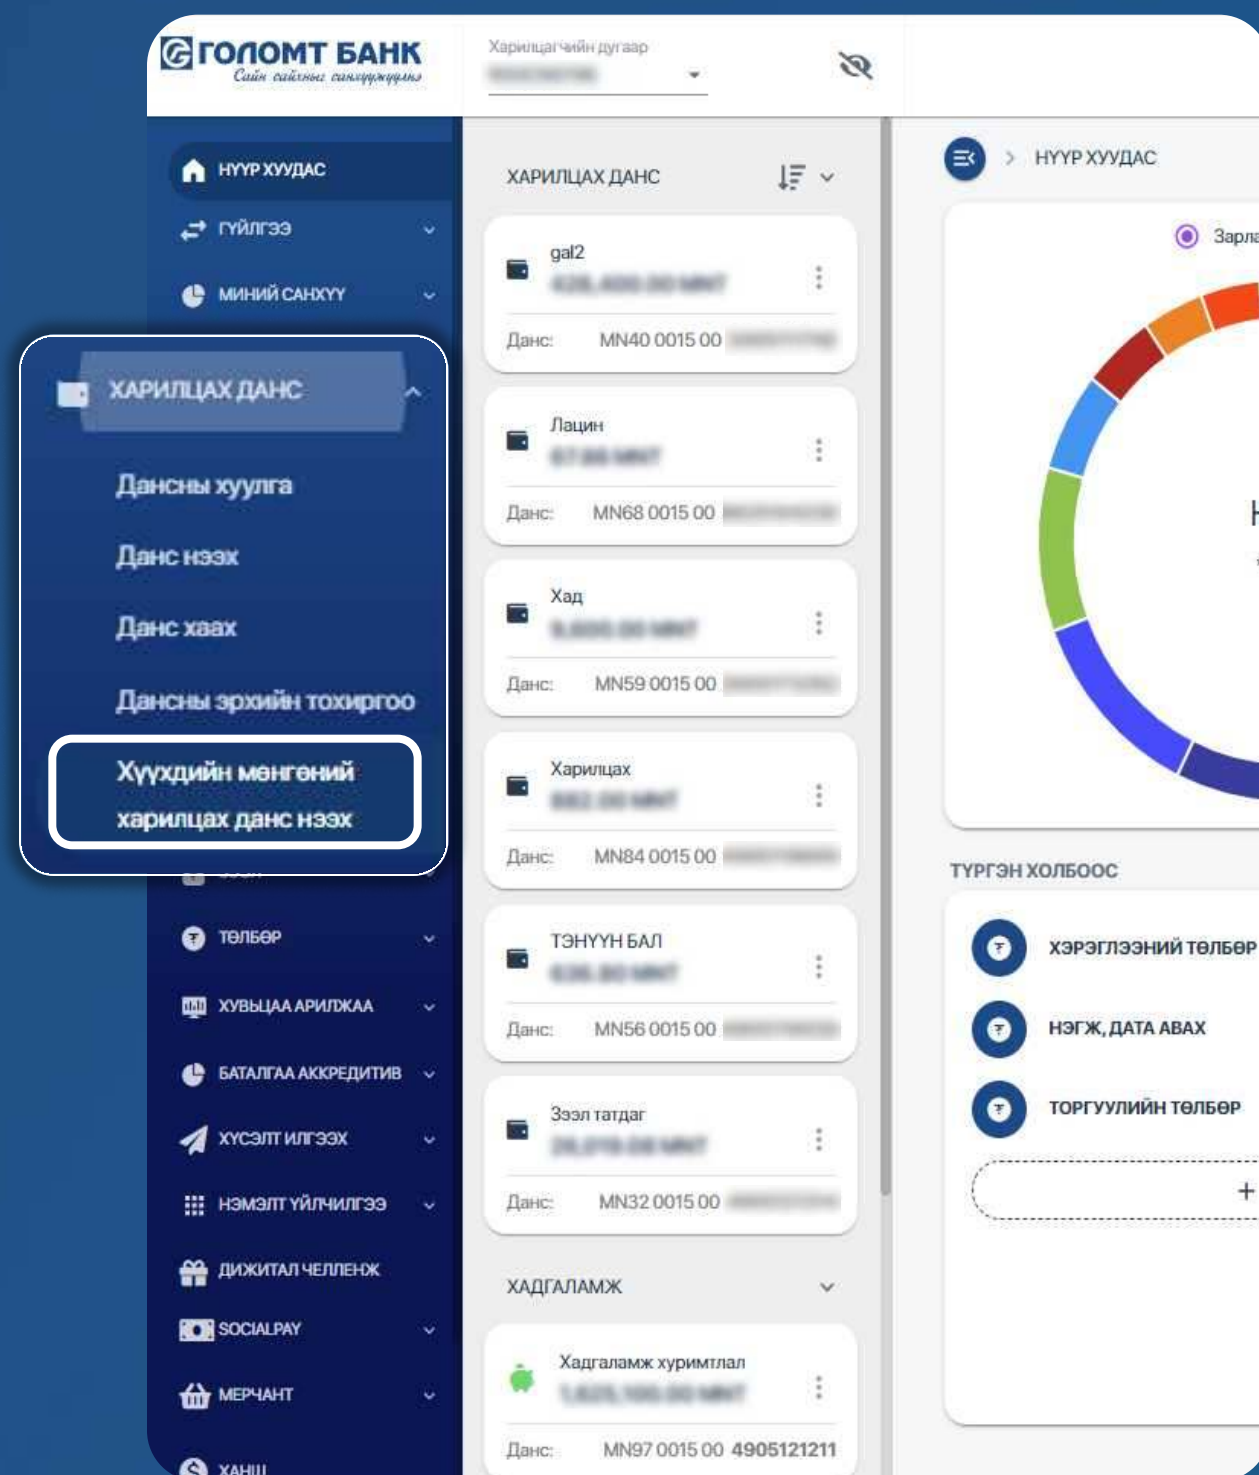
ГОЛОМТ БАНК
Сайн сайхны санхүүжүүлэгч

Харилцагчийн дугаар
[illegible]

НҮҮР ХУУДАС
ГҮЙЛГЭЭ
МИНИЙ САНХҮҮ

ХАРИЛЦАХ ДАНС
Дансны хуулга
Данс нээх
Данс хаах
Дансны эрхийн тохиргоо
Хүүхдийн мөнгөний харилцах данс нээх

ТӨЛБӨР
ХУВЬЦАА АРИЛЖАА
БАТАЛГАА АККРЕДИТИВ
ХҮСЭЛТ ИЛГЭЭХ
НЭМЭЛТ ҮЙЛЧИЛГЭЭ
ДИЖИТАЛ ЧЕЛЛЕНЖ
SOCIALPAY
МЕРЧАНТ
ХАНШ

ХАРИЛЦАХ ДАНС

gal2
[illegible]
Данс: MN40 0015 00 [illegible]

Лацин
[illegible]
Данс: MN68 0015 00 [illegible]

Хад
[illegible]
Данс: MN59 0015 00 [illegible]

Харилцах
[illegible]
Данс: MN84 0015 00 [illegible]

ТЭНҮҮН БАЛ
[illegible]
Данс: MN56 0015 00 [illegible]

Зээл татдаг
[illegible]
Данс: MN32 0015 00 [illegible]

ХАДГАЛАМЖ

Хадгаламж хуримтлал
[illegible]
Данс: MN97 0015 00 4905121211

НҮҮР ХУУДАС
Зарла

ТҮРГЭН ХОЛБООС
ХЭРЭГЛЭЭНИЙ ТӨЛБӨР
НЭГЖ, ДАТА АВАХ
ТОРГУУЛИЙН ТӨЛБӨР
+